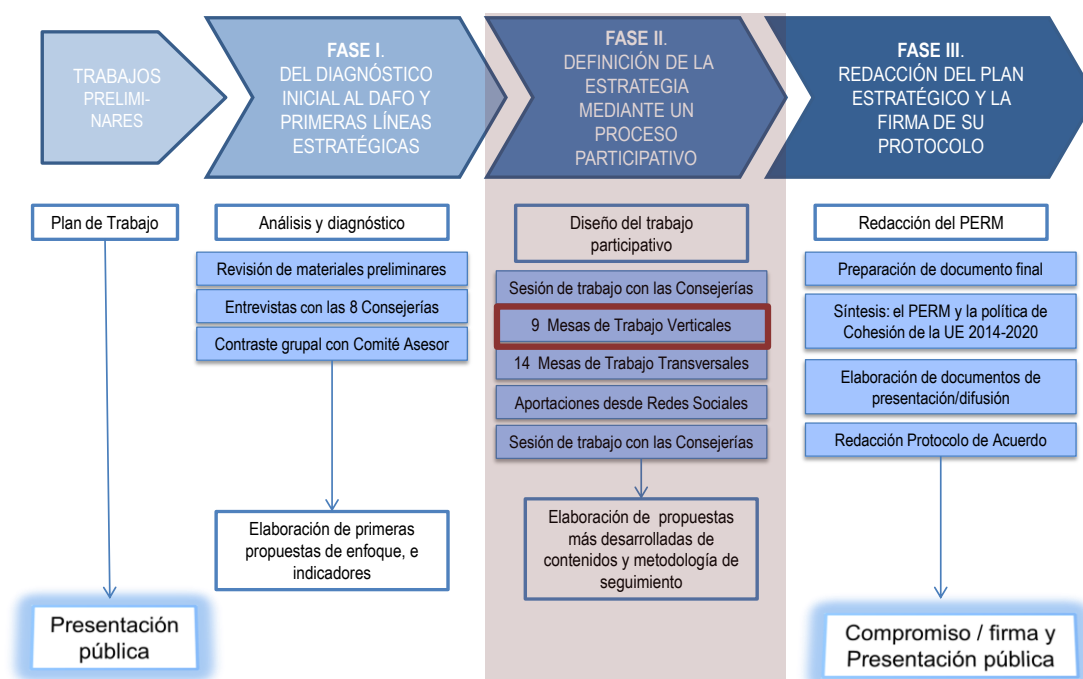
TRABAJOS PRELIMINARES

FASE I. DEL DIAGNÓSTICO INICIAL AL DAFO Y PRIMERAS LÍNEAS ESTRATÉGICAS

FASE II. DEFINICIÓN DE LA ESTRATEGIA MEDIANTE UN PROCESO PARTICIPATIVO

FASE III. REDACCIÓN DEL PLAN ESTRATÉGICO Y LA FIRMA DE SU PROTOCOLO

Plan de Trabajo

Presentación pública

Análisis y diagnóstico

Revisión de materiales preliminares

Entrevistas con las 8 Consejerías

Contraste grupal con Comité Asesor

Elaboración de primeras propuestas de enfoque, e indicadores

Diseño del trabajo participativo

Sesión de trabajo con las Consejerías

9 Mesas de Trabajo Verticales

14 Mesas de Trabajo Transversales

Aportaciones desde Redes Sociales

Sesión de trabajo con las Consejerías

Elaboración de propuestas más desarrolladas de contenidos y metodología de seguimiento

Redacción del PERM

Preparación de documento final

Síntesis: el PERM y la política de Cohesión de la UE 2014-2020

Elaboración de documentos de presentación/difusión

Redacción Protocolo de Acuerdo

Compromiso / firma y Presentación pública